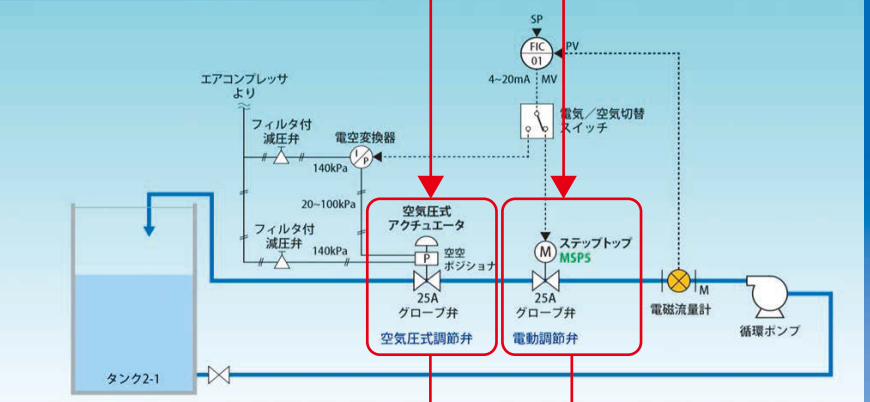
SP
FIC
01
PV
4~20mA
MV
エアコンプレッサより
電気／空気切替スイッチ
フィルタ付減圧弁
電空変換器
I
P
140kPa
20~100kPa
フィルタ付減圧弁
140kPa
空気圧式アクチュエータ
P
空空ポジショナ
M
ステップトップ
MSPS
25A
グローブ弁
25A
グローブ弁
M
電磁流量計
循環ポンプ
空気圧式調節弁
電動調節弁
タンク2-1